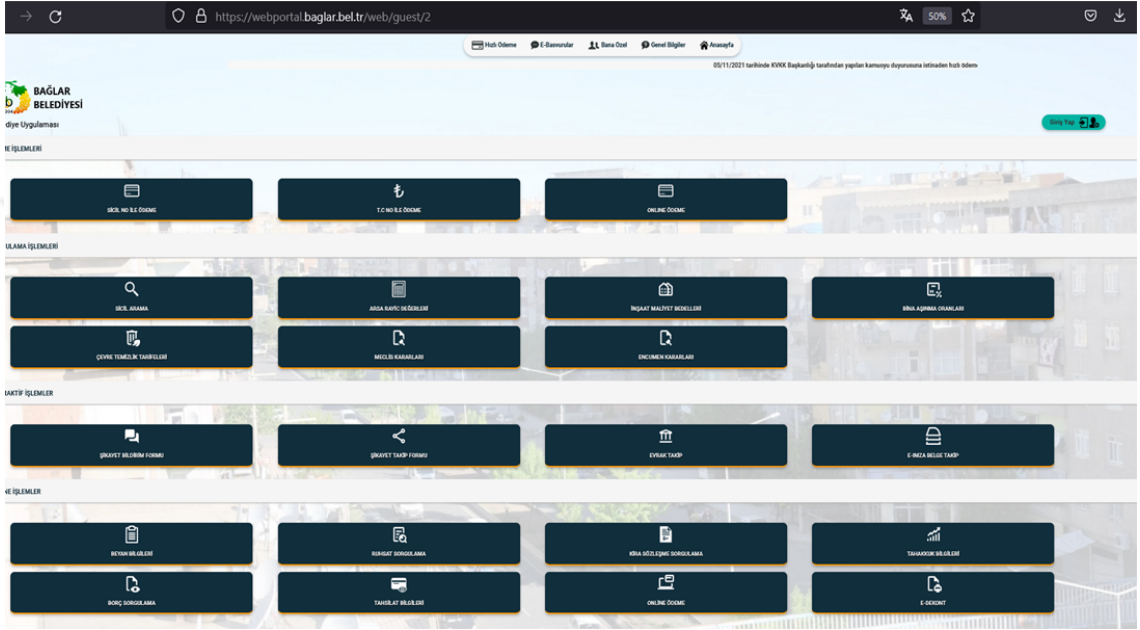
https://webportal.baglar.bel.tr/web/guest/2

50%

Hızlı Ödeme E-Başvurular Bana Özel Genel Bilgiler Anasayfa

05/11/2021 tarihinde KVKK Başkanlığı tarafından yapılan kamuoyu duyurusuna istinaden hızlı ödem

BAĞLAR BELEDİYESİ

diye Uygulaması

Giriş Yap

E İŞLEMLERİ

SİCİL NO İLE ÖDEME

T.C NO İLE ÖDEME

ONLINE ÖDEME

ULAMA İŞLEMLERİ

SİCİL ARAMA

ARSA RAYİÇ DEĞERLERİ

İNŞAAT MALİYET BEDELLERİ

BİNA AŞINMA ORANLARI

ÇEVRE TEMİZLİK TARİFELERİ

MECLİS KARARLARI

ENCÜMEN KARARLARI

AKTİF İŞLEMLER

ŞİKAYET BİLDİRİM FORMU

ŞİKAYET TAKİP FORMU

EVRAK TAKİP

E-İMZA BELGE TAKİP

E İŞLEMLER

BEYAN BİLGİLERİ

RUHSAT SORGULAMA

KİRA SÖZLEŞME SORGULAMA

TAHAKKUK BİLGİLERİ

BORÇ SORGULAMA

TAHSİLAT BİLGİLERİ

ONLINE ÖDEME

E-DEKONT